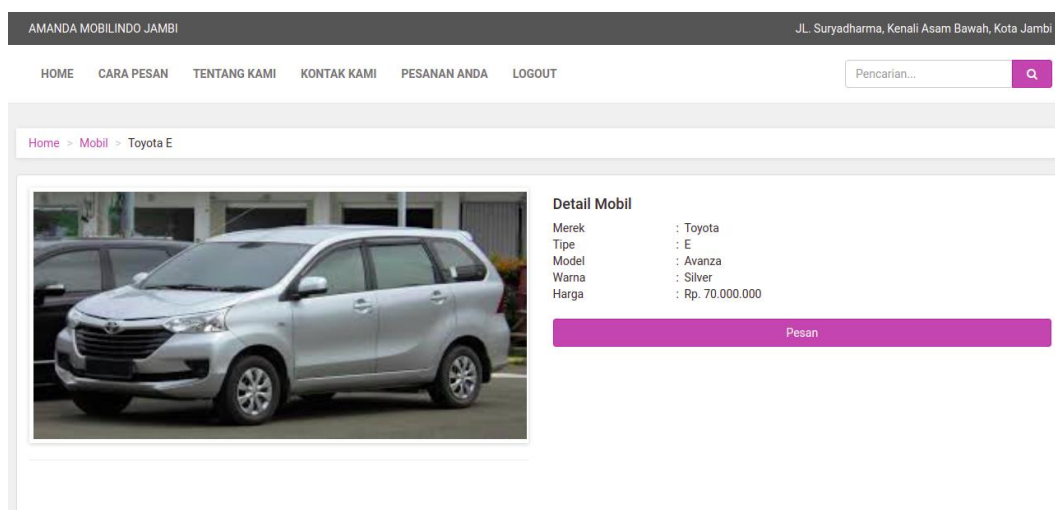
AMANDA MOBILINDO JAMBI

JL. Suryadharma, Kenali Asam Bawah, Kota Jambi

HOME CARA PESAN TENTANG KAMI KONTAK KAMI PESANAN ANDA LOGOUT

Pencarian...

Home > Mobil > Toyota E

Detail Mobil

| | |
|---|---|
| Merek | : Toyota |
| Tipe | : E |
| Model | : Avanza |
| Warna | : Silver |
| Harga | : Rp. 70.000.000 |

Pesan